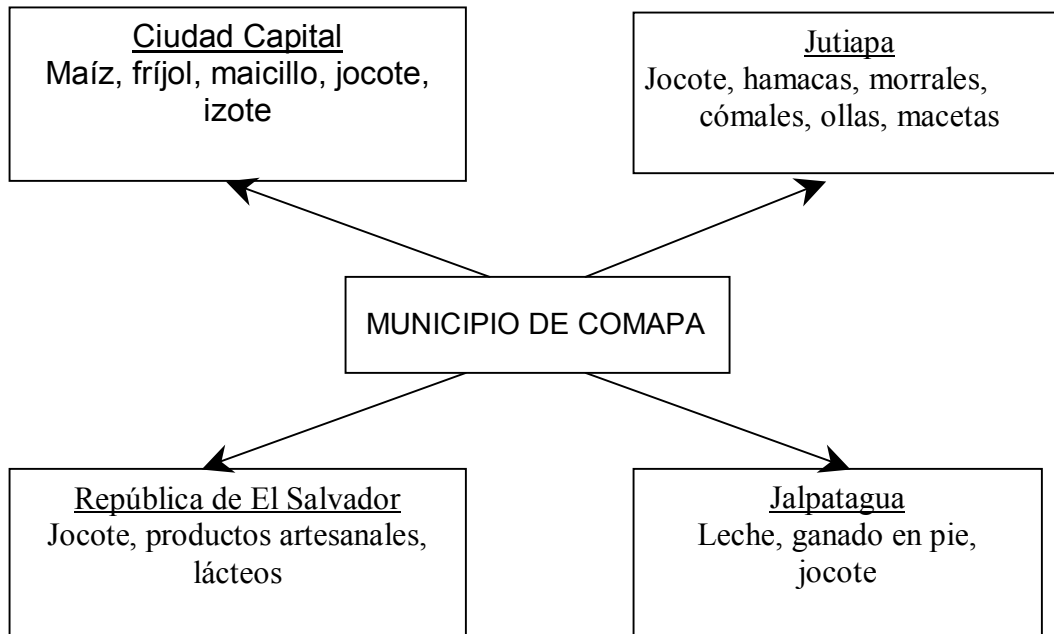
Ciudad Capital
Maíz, fríjol, maicillo, jocote, izote

Jutiapa
Jocote, hamacas, morrales, cómales, ollas, macetas

MUNICIPIO DE COMAPA

República de El Salvador
Jocote, productos artesanales, lácteos

Jalpatagua
Leche, ganado en pie, jocote